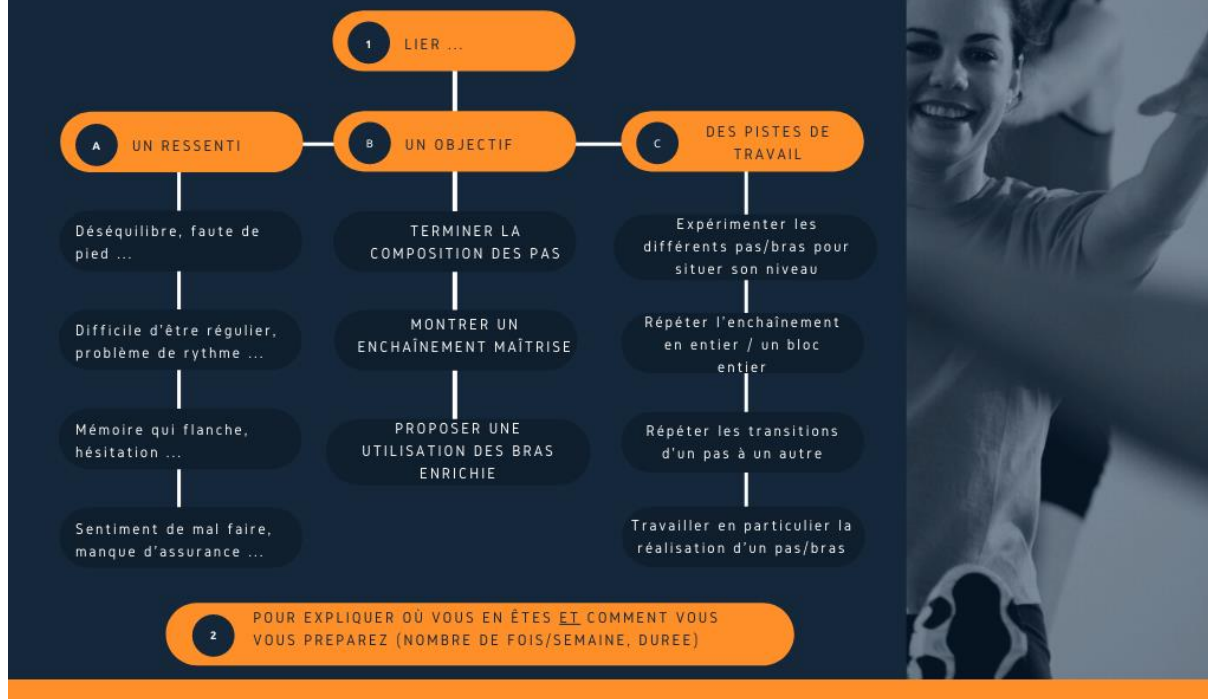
1 LIER ...

A UN RESSENTI

B UN OBJECTIF

C DES PISTES DE TRAVAIL

Déséquilibre, faute de pied ...

Difficile d'être régulier, problème de rythme ...

Mémoire qui flanche, hésitation ...

Sentiment de mal faire, manque d'assurance ...

TERMINER LA COMPOSITION DES PAS

MONTRER UN ENCHAÎNEMENT MAÎTRISE

PROPOSER UNE UTILISATION DES BRAS ENRICHIE

Expérimenter les différents pas/bras pour situer son niveau

Répéter l'enchaînement en entier / un bloc entier

Répéter les transitions d'un pas à un autre

Travailler en particulier la réalisation d'un pas/bras

2 POUR EXPLIQUER OÙ VOUS EN ÊTES ET COMMENT VOUS VOUS PREPAREZ (NOMBRE DE FOIS/SEMAINE, DUREE)